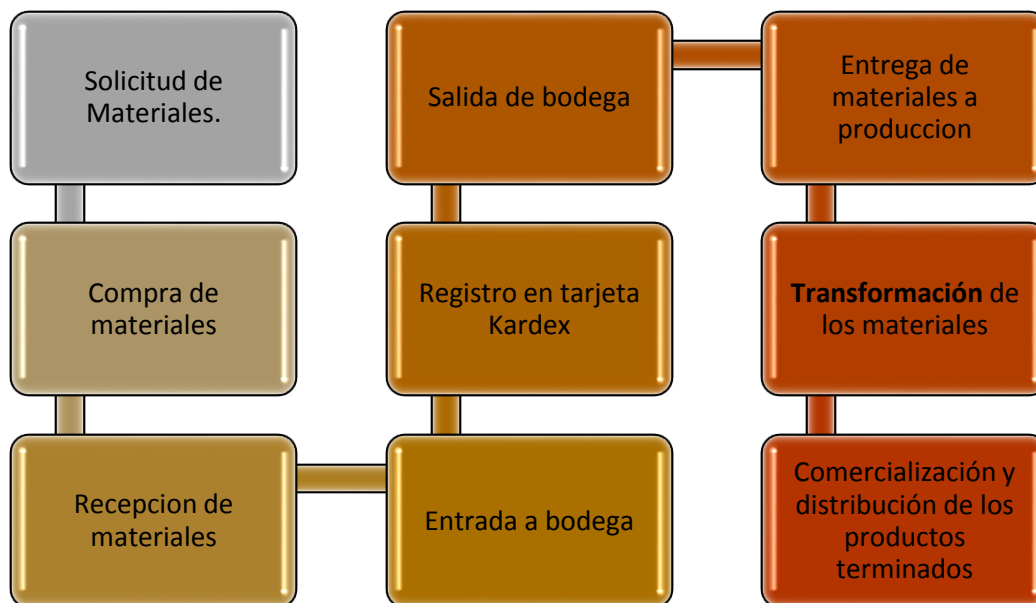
Solicitud de Materiales.

Compra de materiales

Recepcion de materiales

Entrada a bodega

Registro en tarjeta Kardex

Salida de bodega

Entrega de materiales a produccion

**Transformación** de los materiales

Comercialización y distribución de los productos terminados